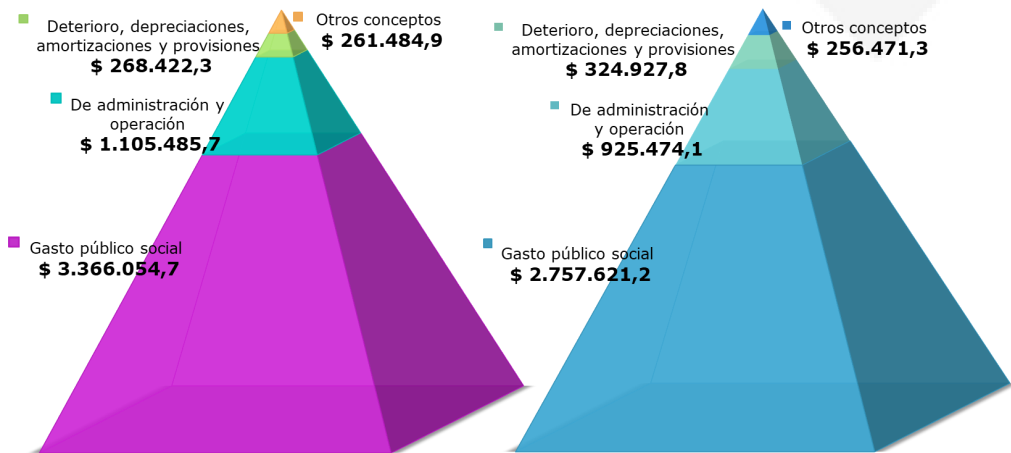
Deterioro, depreciaciones, amortizaciones y provisiones
$ 268.422,3

Otros conceptos
$ 261.484,9

De administración y operación
$ 1.105.485,7

Gasto público social
$ 3.366.054,7

Deterioro, depreciaciones, amortizaciones y provisiones
$ 324.927,8

Otros conceptos
$ 256.471,3

De administración y operación
$ 925.474,1

Gasto público social
$ 2.757.621,2